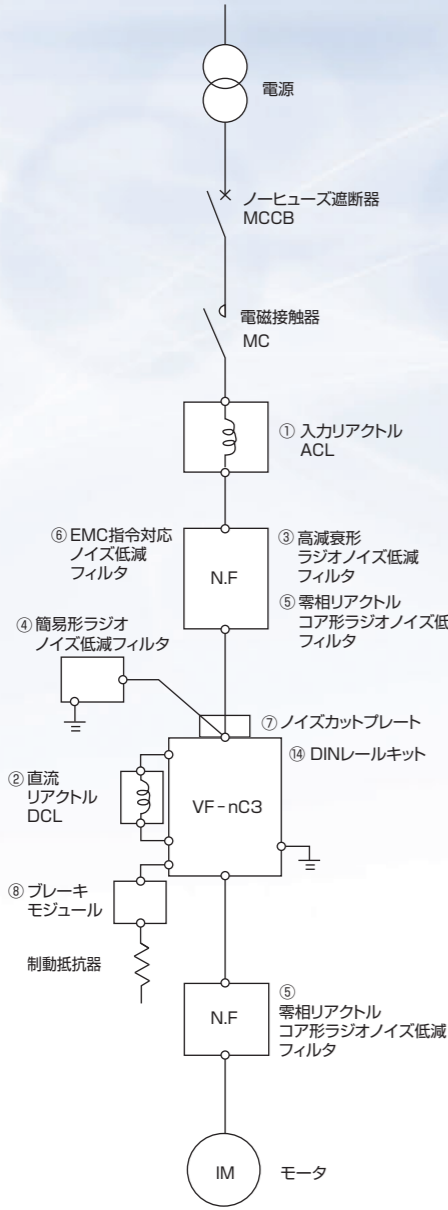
電源

ノーヒューズ遮断器
MCCB

電磁接触器
MC

① 入力リアクトル
ACL

⑥ EMC指令対応
ノイズ低減
フィルタ

N.F

③ 高減衰形
ラジオノイズ低減
フィルタ
⑤ 零相リアクトル
コア形ラジオノイズ低
フィルタ

④ 簡易形ラジオ
ノイズ低減フィルタ

⑦ ノイズカットプレート
⑭ DINレールキット

② 直流
リアクトル
DCL

VF-nC3

⑧ ブレーキ
モジュール

制動抵抗器

N.F

⑤
零相リアクトル
コア形ラジオノイズ低減
フィルタ

IM

モータ